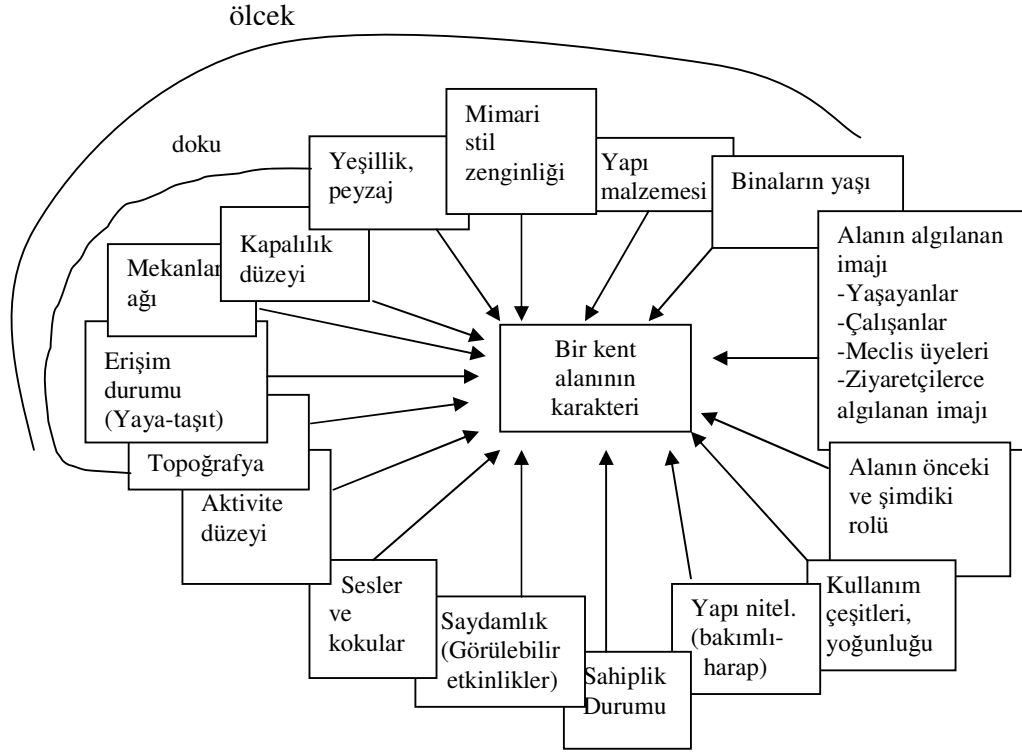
ölcek

doku

Yeşillik, peyzaj

Mimari stil zenginliği

Yapı malzemesi

Binaların yaşı

Kapalılık düzeyi

Mekanlar ağı

Alanın algılanan imajı
-Yaşayanlar
-Çalışanlar
-Meclis üyeleri
-Ziyaretçilerce algılanan imajı

Erişim durumu (Yaya-taşıt)

Bir kent alanının karakteri

Topoğrafya

Aktivite düzeyi

Alanın önceki ve şimdiki rolü

Sesler ve kokular

Saydamlık (Görülebilir etkinlikler)

Sahiplik Durumu

Yapı nitel. (bakımlı-harap)

Kullanım çeşitleri, yoğunluğu